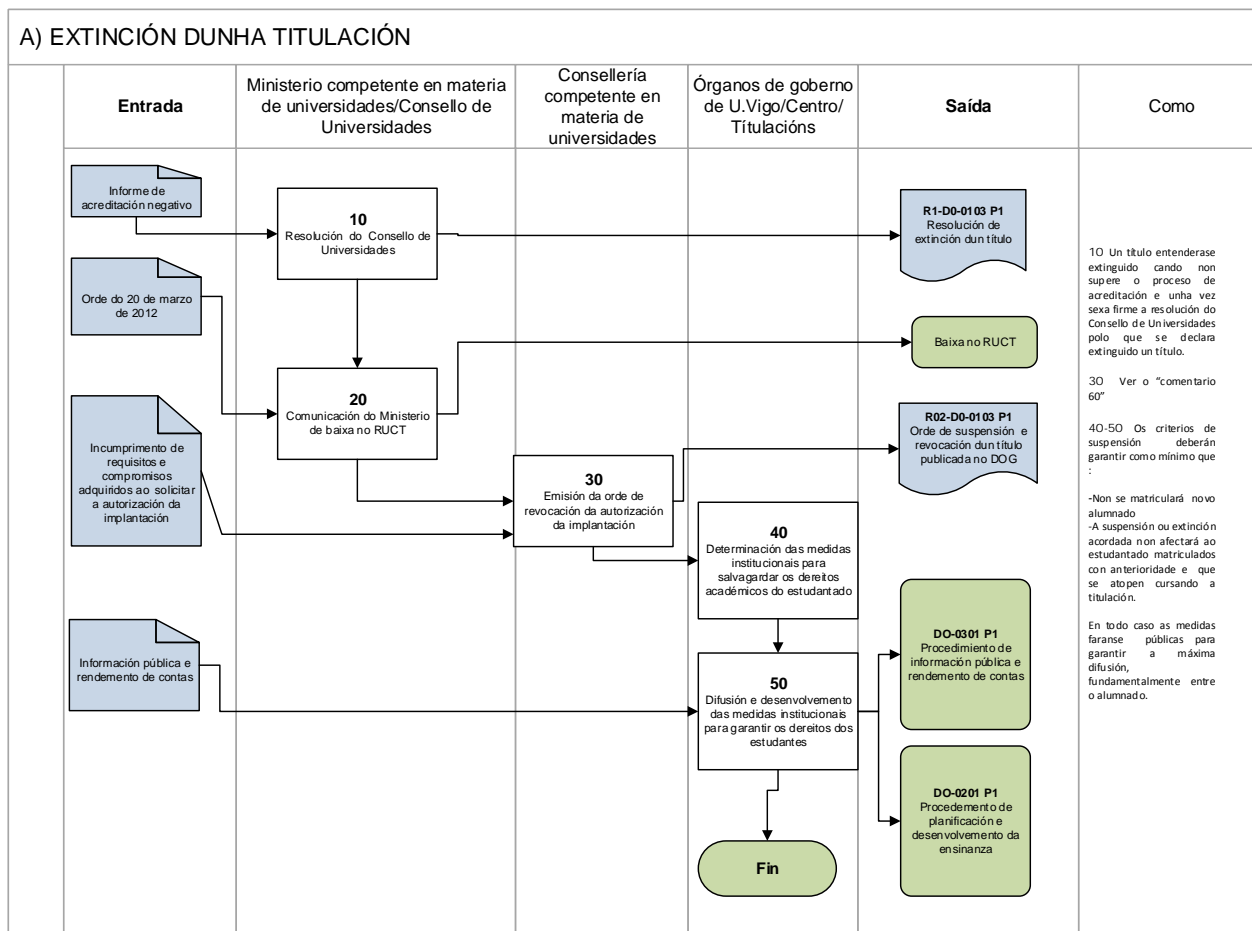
A) EXTINCIÓN DUNHA TITULACIÓN

Entrada

Ministerio competente en materia de universidades/Consello de Universidades

Consellería competente en materia de universidades

Órganos de goberno de U.Vigo/Centro/ Títulacións

Saída

Como

Informe de acreditación negativo

Orde do 20 de marzo de 2012

Incumprimento de requisitos e compromisos adquiridos ao solicitar a autorización da implantación

Información pública e rendemento de contas

10
Resolución do Consello de Universidades

20
Comunicación do Ministerio de baixa no RUCT

30
Emisión da orde de revocación da autorización da implantación

40
Determinación das medidas institucionais para salvagardar os dereitos académicos do estudantado

50
Difusión e desenvolvemento das medidas institucionais para garantir os dereitos dos estudantes

Fin

R1-D0-0103 P1
Resolución de extinción dun título

Baixa no RUCT

R02-D0-0103 P1
Orde de suspensión e revocación dun título publicada no DOG

DO-0301 P1
Procedimiento de información pública e rendemento de contas

DO-0201 P1
Procedemento de planificación e desenvolvemento da ensinanza

10 Un título entenderase extinguido cando non supere o proceso de acreditación e unha vez sexa firme a resolución do Consello de Universidades polo que se declara extinguido un título.

30 Ver o "comentario 60"

40-50 Os criterios de suspensión deberán garantir como mínimo que :

-Non se matriculará novo alumnado
-A suspensión ou extinción acordada non afectará ao estudantado matriculados con anterioridade e que se atopen cursando a titulación.

En todo caso as medidas faranse públicas para garantir a máxima difusión, fundamentalmente entre o alumnado.